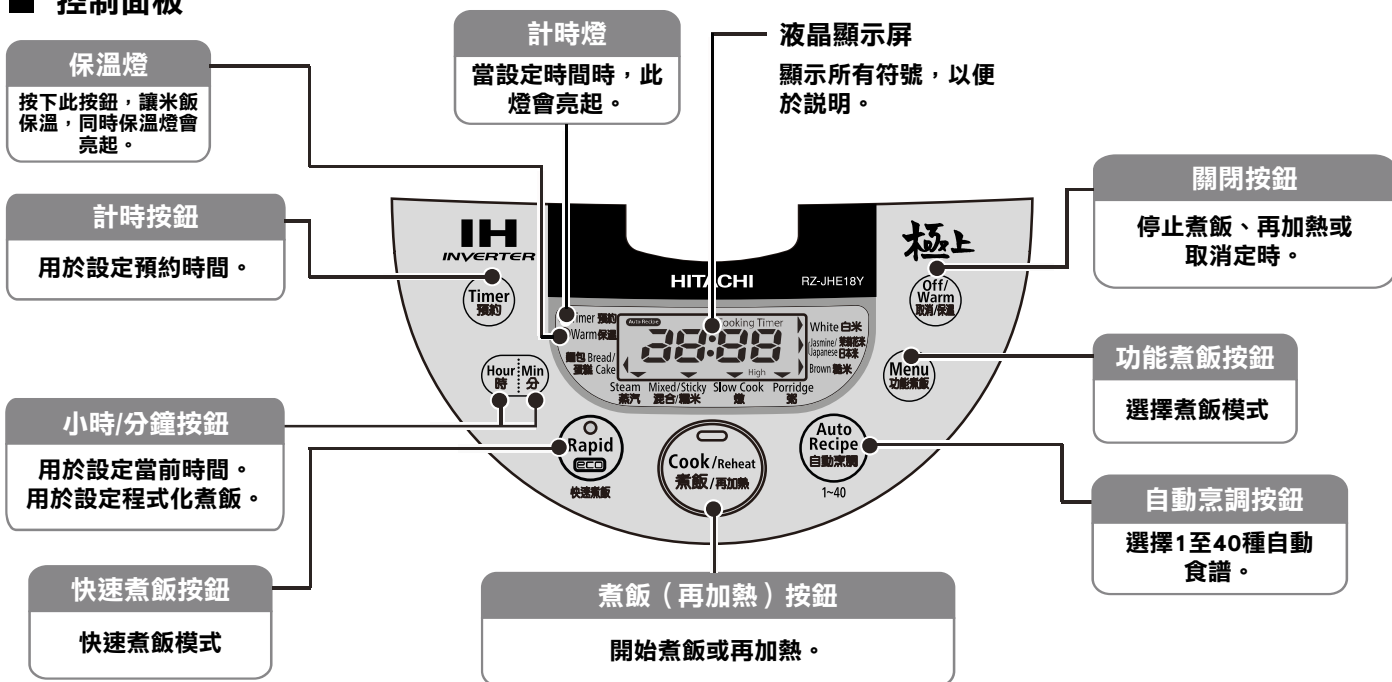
■ 控制面板

保溫燈
按下此按鈕，讓米飯保溫，同時保溫燈會亮起。

計時燈
當設定時間時，此燈會亮起。

液晶顯示屏
顯示所有符號，以便於説明。

關閉按鈕
停止煮飯、再加熱或取消定時。

計時按鈕
用於設定預約時間。

IH INVERTER

HITACHI RZ-JHE18Y

極上

Timer 預約

Off/Warm 取消/保溫

Timer 預約
Warm 保溫
Auto Recipe
Cooking Timer
88:88
White 白米
Jasmine/Japanese 茉莉香米 日本米
Brown 糙米
麵包 蛋糕 Bread/Cake
High
Steam 蒸汽
Mixed/Sticky 混合/糯米
Slow Cook 燉
Porridge 粥

功能煮飯按鈕
選擇煮飯模式

Menu 功能煮飯

Hour 時 Min 分

小時/分鐘按鈕
用於設定當前時間。用於設定程式化煮飯。

Rapid eco 快速煮飯

Cook/Reheat 煮飯/再加熱

Auto Recipe 自動烹調 1~40

自動烹調按鈕
選擇1至40種自動食譜。

快速煮飯按鈕
快速煮飯模式

煮飯（再加熱）按鈕
開始煮飯或再加熱。